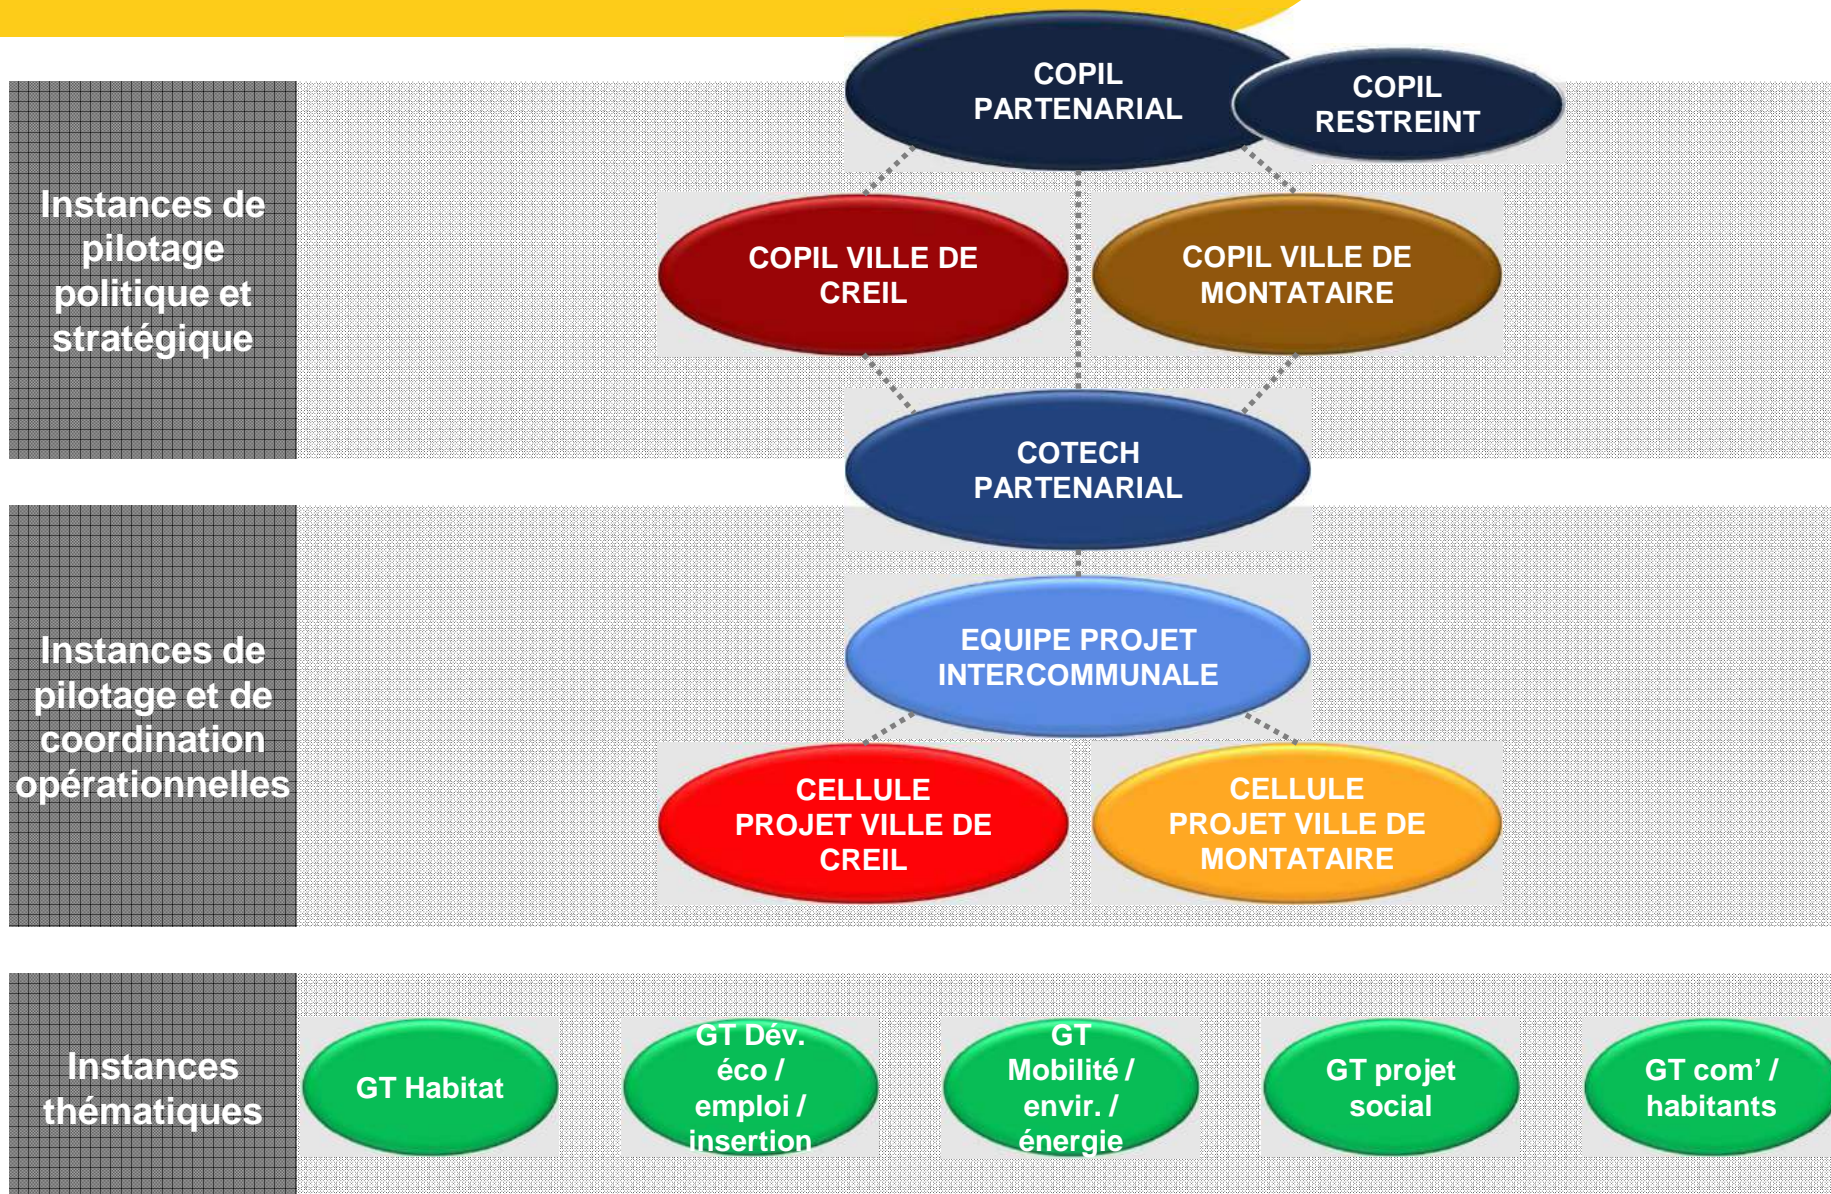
Instances de pilotage politique et stratégique

COPIL PARTENARIAL

COPIL RESTREINT

COPIL VILLE DE CREIL

COPIL VILLE DE MONTATAIRE

COTECH PARTENARIAL

Instances de pilotage et de coordination opérationnelles

EQUIPE PROJET INTERCOMMUNALE

CELLULE PROJET VILLE DE CREIL

CELLULE PROJET VILLE DE MONTATAIRE

Instances thématiques

GT Habitat

GT Dév. éco / emploi / insertion

GT Mobilité / envir. / énergie

GT projet social

GT com' / habitants